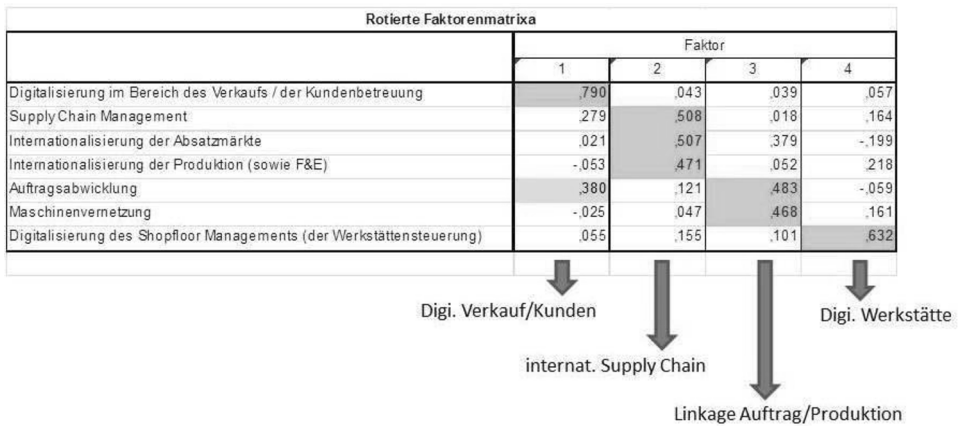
Rotierte Faktorenmatrixa

| | Faktor | | | |
|---|---|---|---|---|
| | 1 | 2 | 3 | 4 |
| Digitalisierung im Bereich des Verkaufs / der Kundenbetreuung | ,790 | ,043 | ,039 | ,057 |
| Supply Chain Management | ,279 | ,508 | ,018 | ,164 |
| Internationalisierung der Absatzmärkte | ,021 | ,507 | ,379 | -,199 |
| Internationalisierung der Produktion (sowie F&E) | -,053 | ,471 | ,052 | ,218 |
| Auftragsabwicklung | ,380 | ,121 | ,483 | -,059 |
| Maschinenvernetzung | -,025 | ,047 | ,468 | ,161 |
| Digitalisierung des Shopfloor Managements (der Werkstättensteuerung) | ,055 | ,155 | ,101 | ,632 |

Digi. Verkauf/Kunden

Digi. Werkstätte

internat. Supply Chain

Linkage Auftrag/Produktion